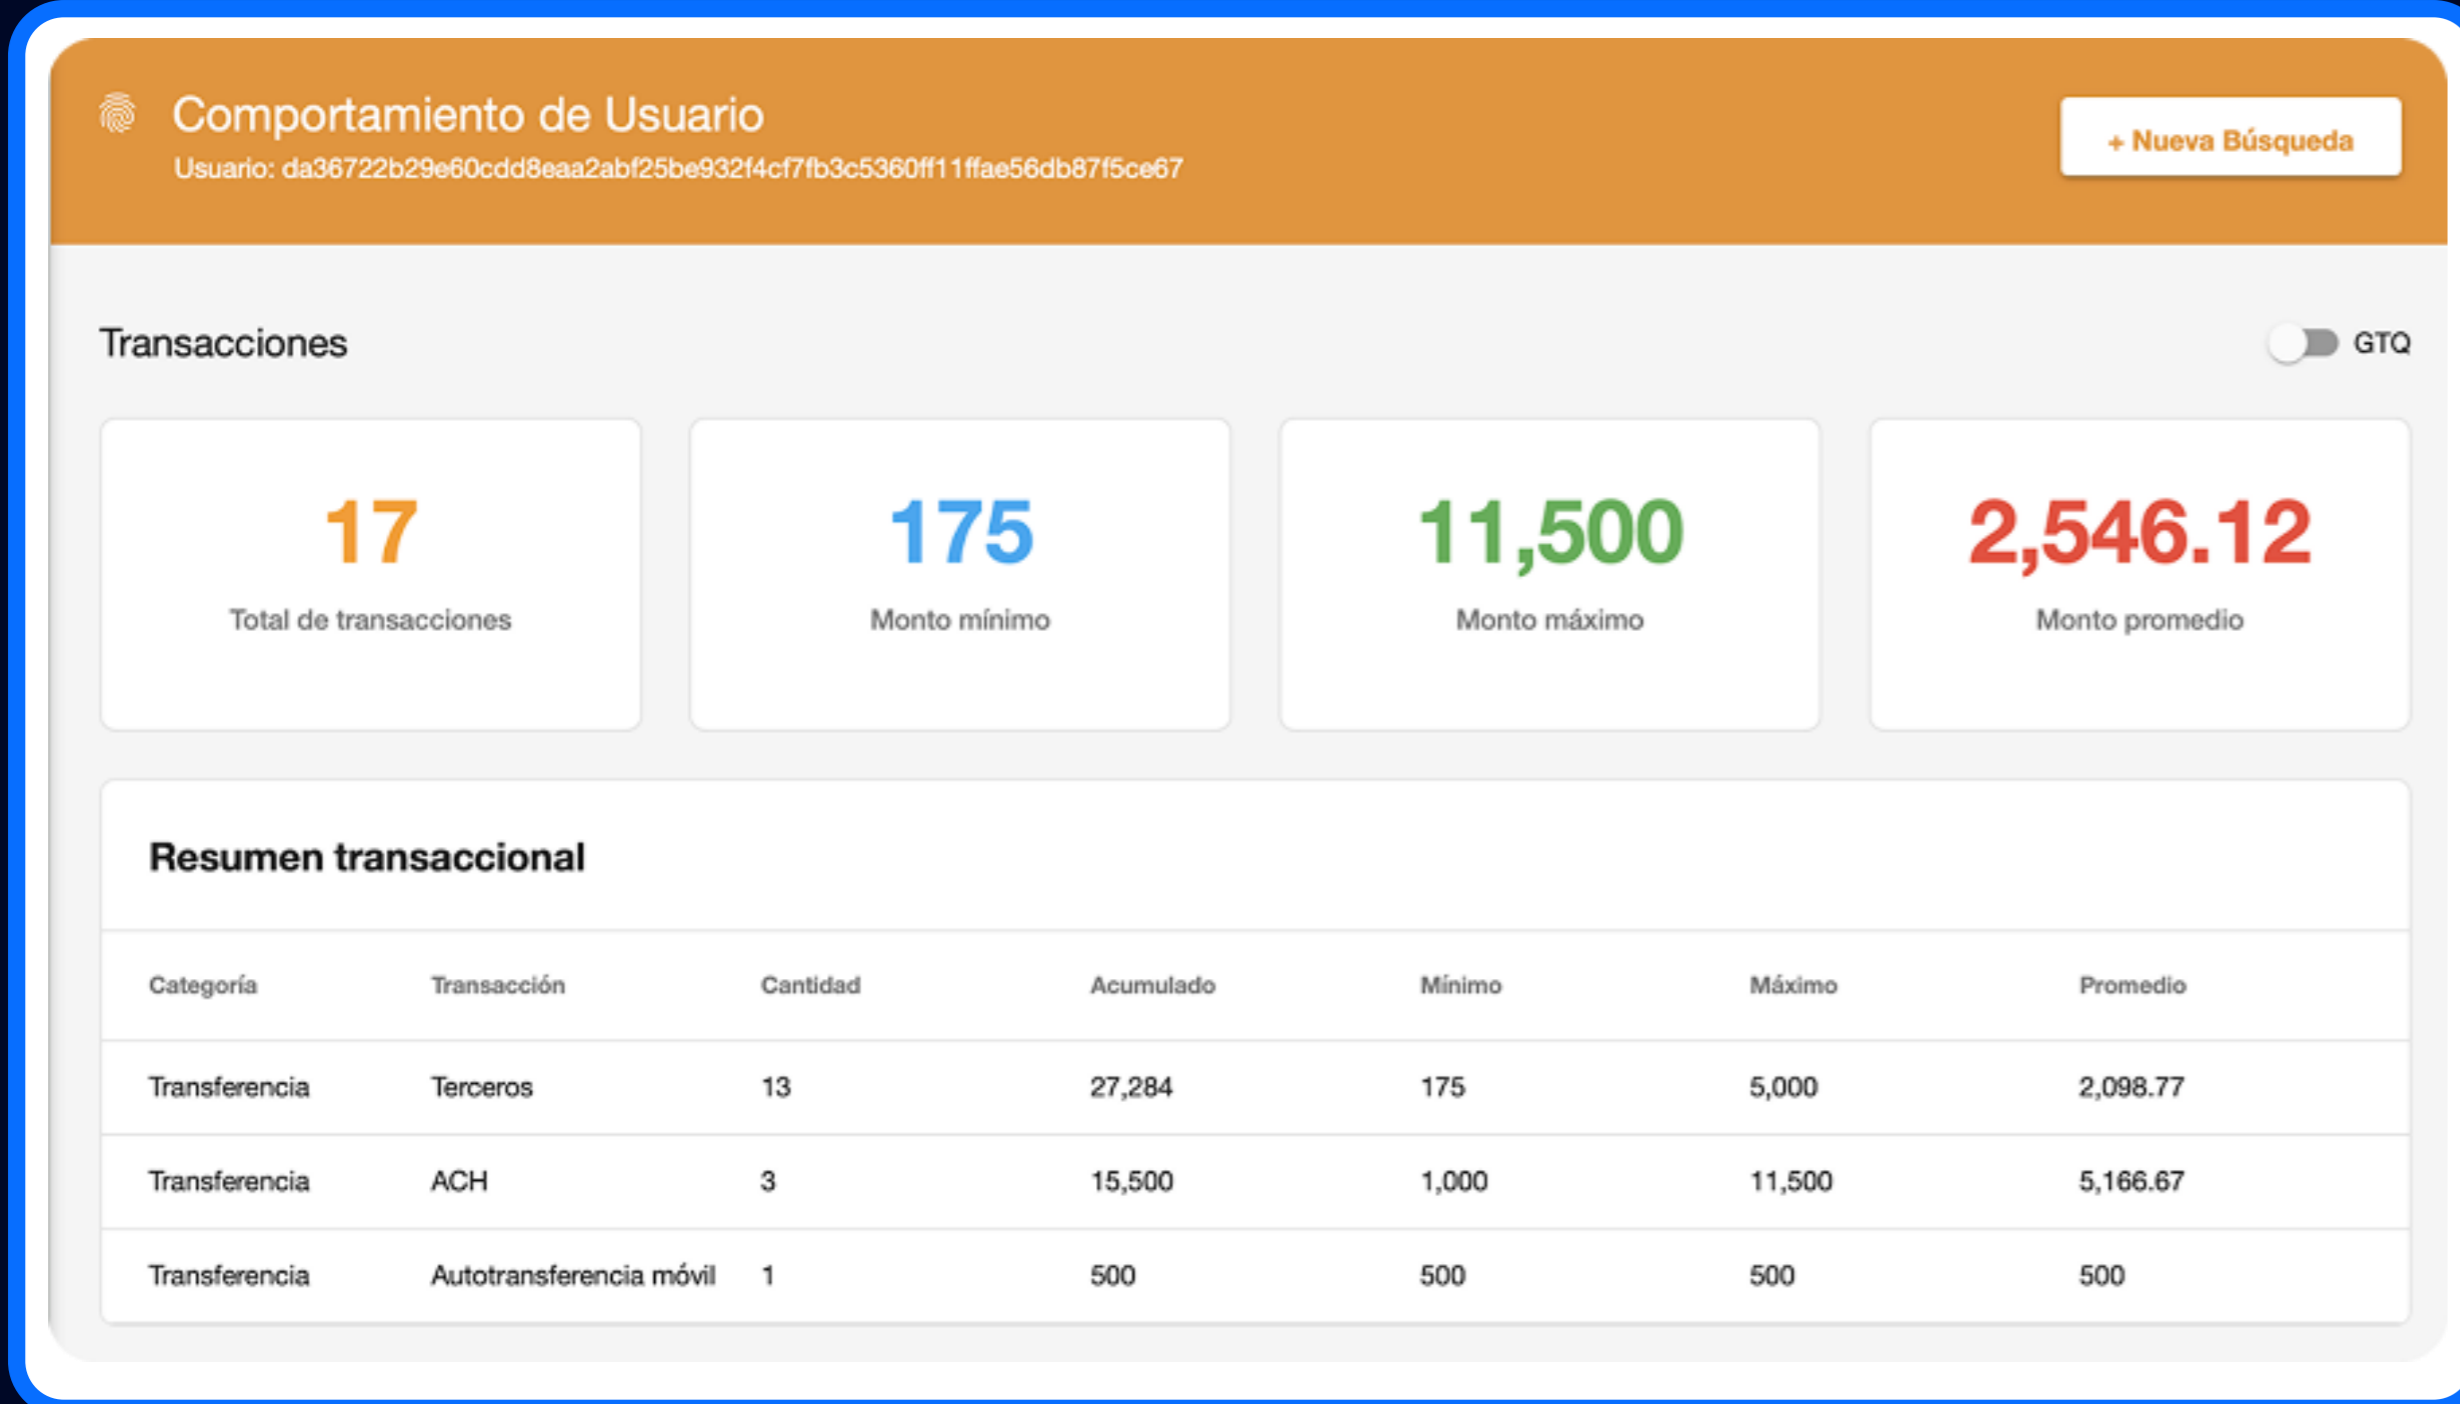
Comportamiento de Usuario
Usuario: da36722b29e60cdd8eaa2abf25be932f4cf7fb3c5360ff11ffae56db87f5ce67

+ Nueva Búsqueda

Transacciones

GTQ

17
Total de transacciones

175
Monto mínimo

11,500
Monto máximo

2,546.12
Monto promedio

Resumen transaccional

| Categoría | Transacción | Cantidad | Acumulado | Mínimo | Máximo | Promedio |
|---|---|---|---|---|---|---|
| Transferencia | Terceros | 13 | 27,284 | 175 | 5,000 | 2,098.77 |
| Transferencia | ACH | 3 | 15,500 | 1,000 | 11,500 | 5,166.67 |
| Transferencia | Autotransferencia móvil | 1 | 500 | 500 | 500 | 500 |